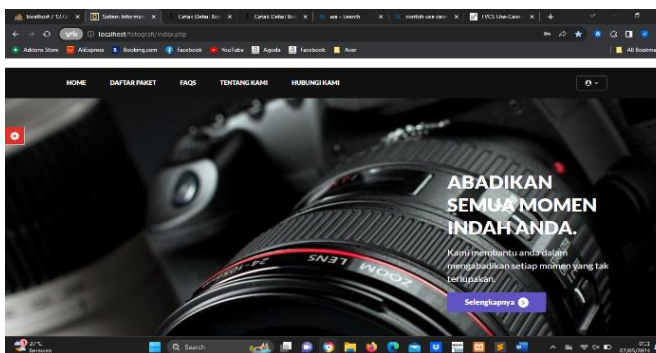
localhost / 127.0 ×
Sistem Informasi ×
Cetak Detail Boo ×
Cetak Detail Boo ×
Cetak Detail Boo ×
wa - Search ×
contoh use case ×
[VC5] Use-Case ×
+

VPN localhost/fotografi/index.php

Adsterra Store AliExpress Booking.com Facebook YouTube Agoda Facebook Acer
All Bookma

HOME DAFTAR PAKET FAQS TENTANG KAMI HUBUNGI KAMI

ABADIKAN SEMUA MOMEN INDAH ANDA.

Kami membantu anda dalam mengabadikan setiap momen yang tak terlupakan.

Selengkapnya

ZOOM LENS
24-105

27°C
Berawan
Search
07/05/2024